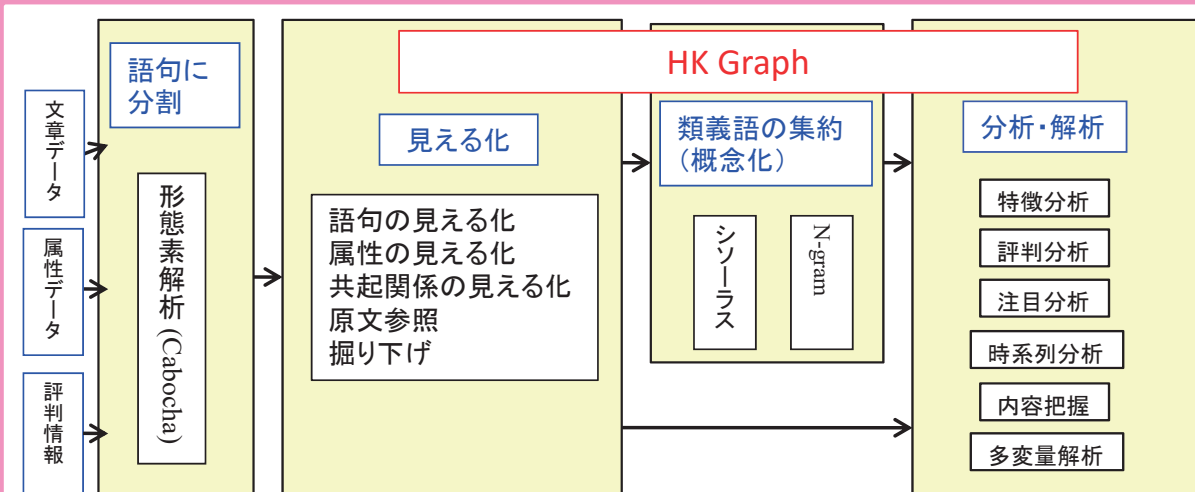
HK Graph

文章データ

属性データ

評判情報

語句に分割

形態素解析（Cabocha）

見える化

語句の見える化
属性の見える化
共起関係の見える化
原文参照
掘り下げ

類義語の集約（概念化）

シソーラス

N-gram

分析・解析

特徴分析

評判分析

注目分析

時系列分析

内容把握

多変量解析